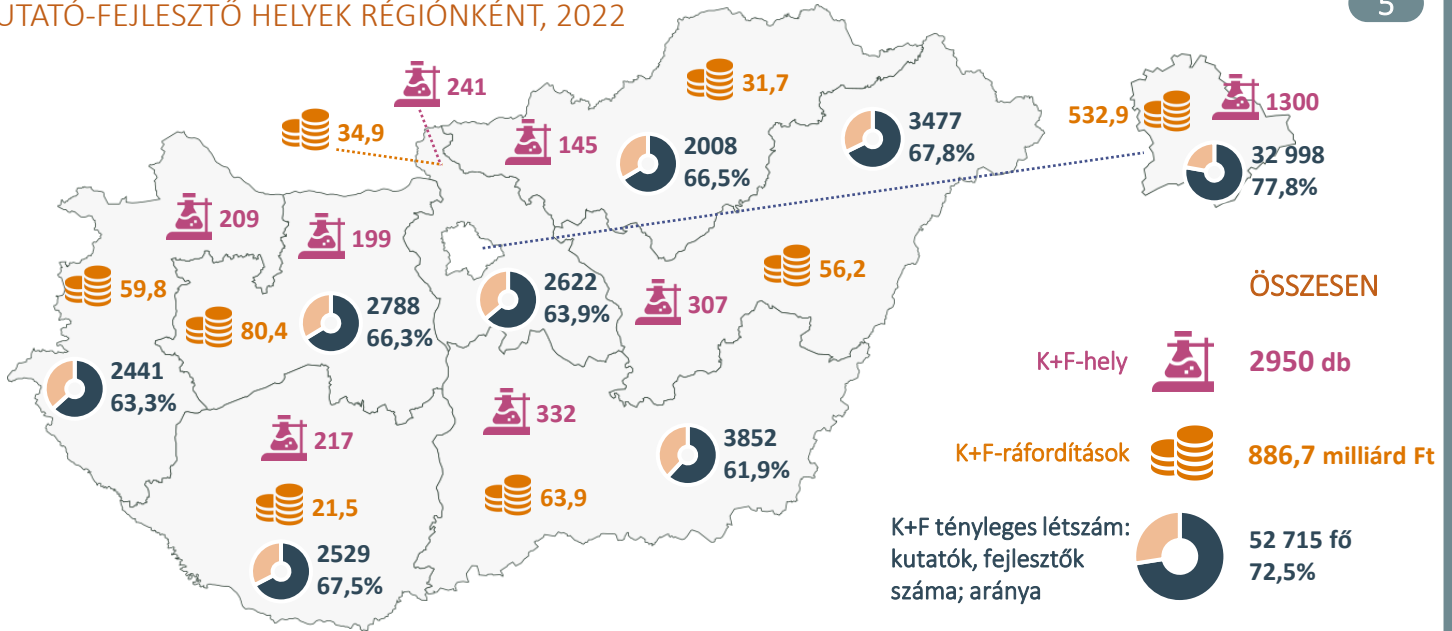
UTATÓ-FEJLESZTŐ HELYEK RÉGIÓNKÉNT, 2022

5

241
34,9
31,7
145
2008
66,5%
3477
67,8%
532,9
1300
32 998
77,8%
209
199
59,8
80,4
2788
66,3%
2622
63,9%
307
56,2
2441
63,3%
217
332
3852
61,9%
21,5
63,9
2529
67,5%

ÖSSZESEN
K+F-hely
2950 db
K+F-ráfordítások
886,7 milliárd Ft
K+F tényleges létszám: kutatók, fejlesztők száma; aránya
52 715 fő
72,5%